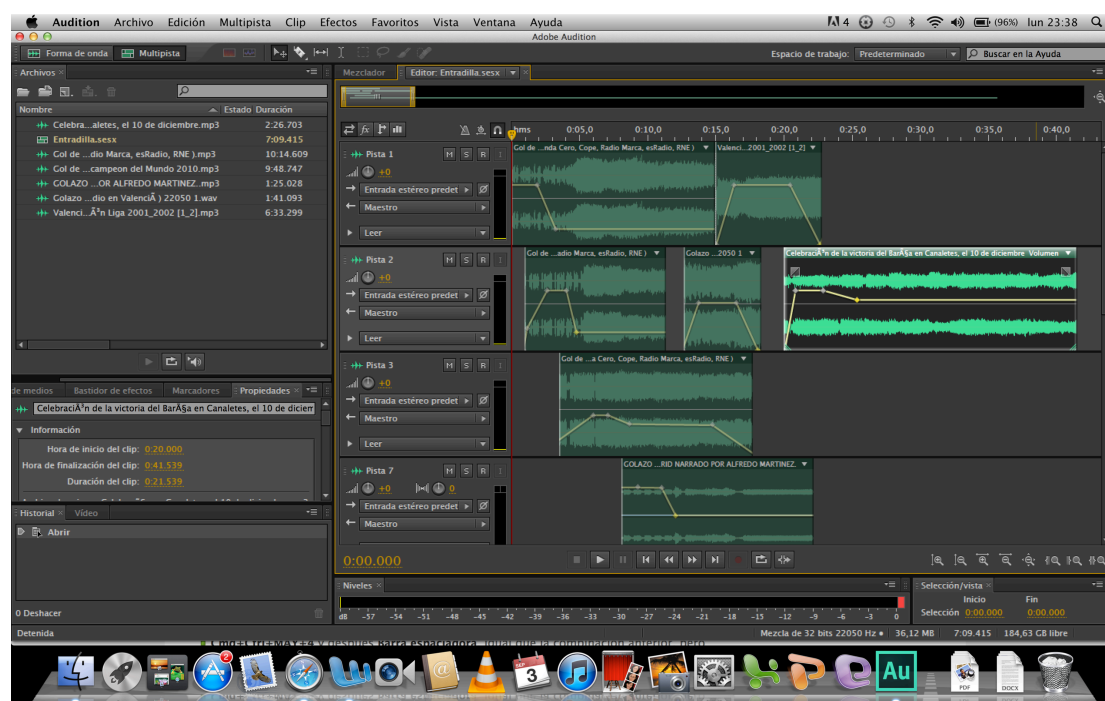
Audition Archivo Edición Multipista Clip Efectos Favoritos Vista Ventana Ayuda
4 (96%) lun 23:38
Adobe Audition
Forma de onda Multipista
Espacio de trabajo: Predeterminado Buscar en la Ayuda
Archivos
Nombre Estado Duración
Celebra...aletes, el 10 de diciembre.mp3 2:26.703
Entradilla.sesx 7:09.415
Gol de ...dio Marca, esRadio, RNE ).mp3 10:14.609
Gol de ...campeon del Mundo 2010.mp3 9:48.747
GOLAZO ...OR ALFREDO MARTINEZ..mp3 1:25.028
Golazo ...dio en ValenciÃ ) 22050 1.wav 1:41.093
Valenci...Â³n Liga 2001_2002 [1_2].mp3 6:33.299
Mezclador Editor: Entradilla.sesx
hms 0:05,0 0:10,0 0:15,0 0:20,0 0:25,0 0:30,0 0:35,0 0:40,0
Pista 1 M S R +0
Entrada estéreo predet
Maestro
Leer
Gol de ...nda Cero, Cope, Radio Marca, esRadio, RNE )
Valenci...2001_2002 [1_2]
Pista 2 M S R +0
Entrada estéreo predet
Maestro
Leer
Gol de ...adio Marca, esRadio, RNE )
Golazo ...2050 1
CelebraciÃ³n de la victoria del BarÃ§a en Canaletes, el 10 de diciembre Volumen
de medios Bastidor de efectos Marcadores Propiedades
CelebraciÃ³n de la victoria del BarÃ§a en Canaletes, el 10 de diciem
Información
Hora de inicio del clip: 0:20.000
Hora de finalización del clip: 0:41.539
Duración del clip: 0:21.539
Pista 3 M S R +0
Entrada estéreo predet
Maestro
Leer
Gol de ...a Cero, Cope, Radio Marca, esRadio, RNE )
Pista 7 M S R +0 0
Entrada estéreo predet
Maestro
GOLAZO ...RID NARRADO POR ALFREDO MARTINEZ.
Historial Vídeo
Abrir
0 Deshacer
0:00.000
Niveles
dB -57 -54 -51 -48 -45 -42 -39 -36 -33 -30 -27 -24 -21 -18 -15 -12 -9 -6 -3 0
Selección/vista
Inicio Fin
Selección 0:00.000 0:00.000
Detenida
Mezcla de 32 bits 22050 Hz 36,12 MB 7:09.415 184,63 GB libre
PDF DOCX